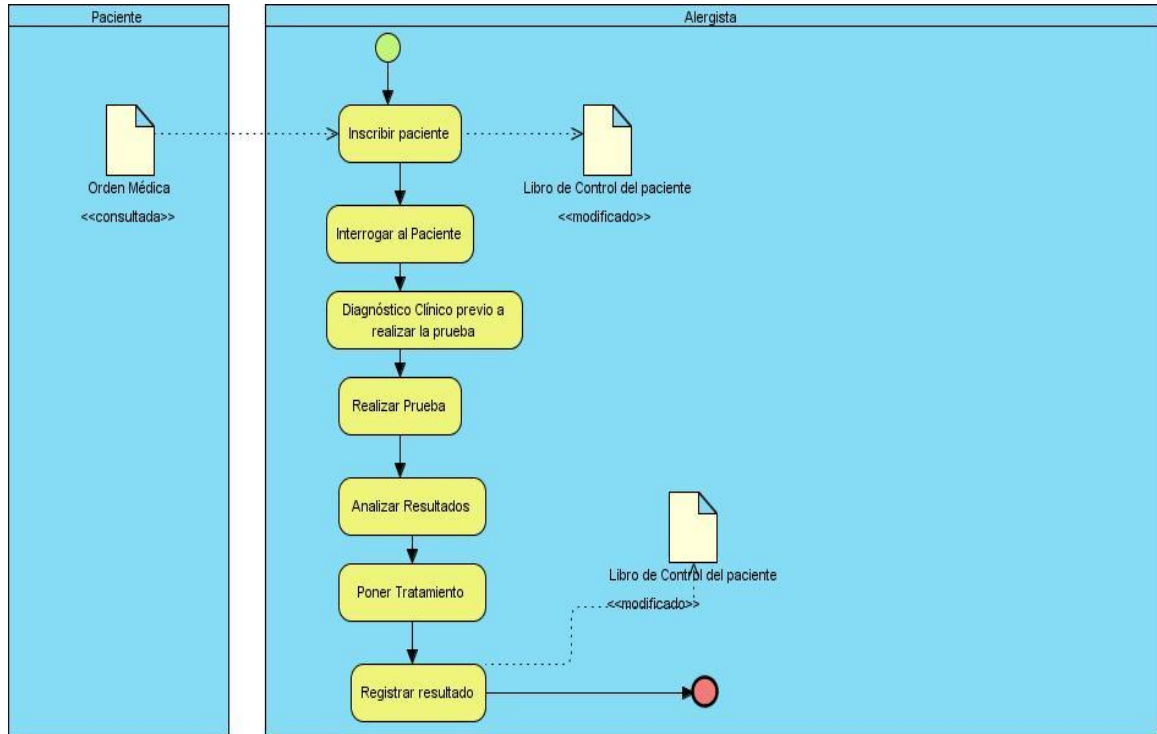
Paciente

Orden Médica
<<consultada>>

Alergista

Inscribir paciente

Libro de Control del paciente
<<modificado>>

Interrogar al Paciente

Diagnóstico Clínico previo a realizar la prueba

Realizar Prueba

Analizar Resultados

Poner Tratamiento

Libro de Control del paciente
<<modificado>>

Registrar resultado